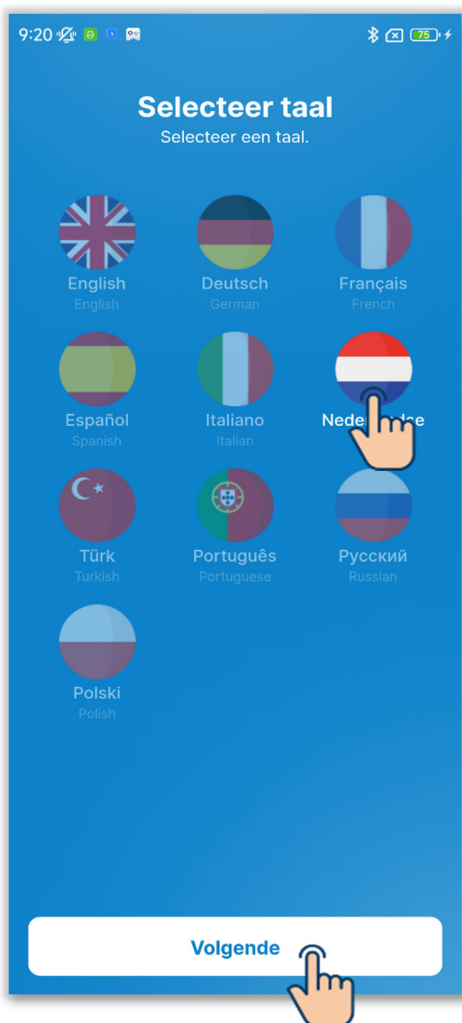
9:20 75

Selecteer taal
Selecteer een taal.

English
English

Deutsch
German

Français
French

Español
Spanish

Italiano
Italian

Nede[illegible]

Türk
Turkish

Português
Portuguese

Русский
Russian

Polski
Polish

Volgende